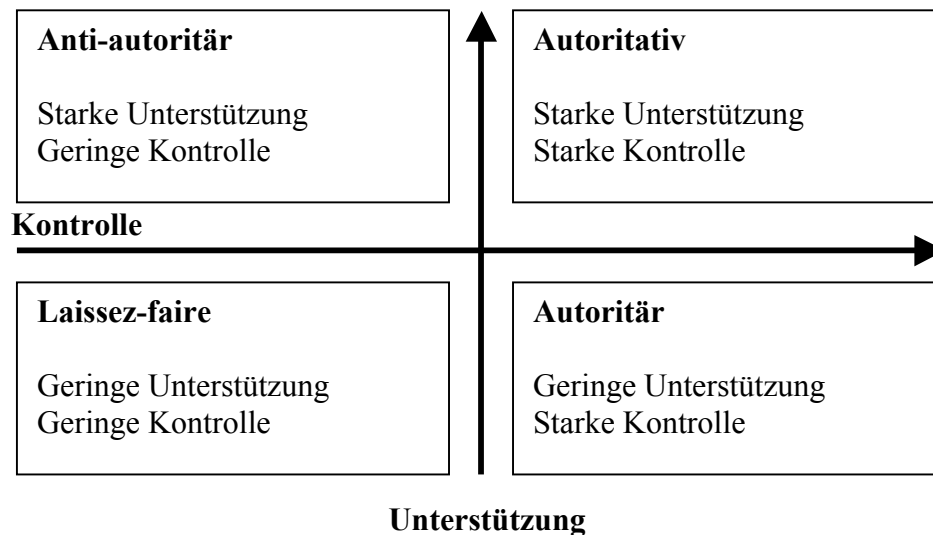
**Anti-autoritär**

Starke Unterstützung
Geringe Kontrolle

**Autoritativ**

Starke Unterstützung
Starke Kontrolle

**Kontrolle**

**Laissez-faire**

Geringe Unterstützung
Geringe Kontrolle

**Autoritär**

Geringe Unterstützung
Starke Kontrolle

**Unterstützung**